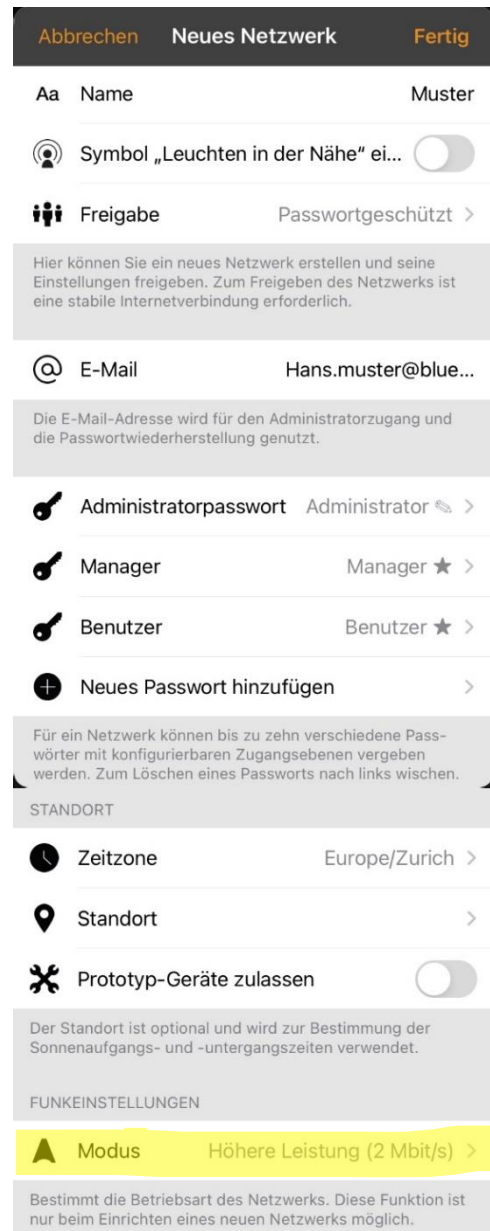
Abbrechen Neues Netzwerk Fertig

Aa Name Muster

Symbol „Leuchten in der Nähe" ei...

Freigabe Passwortgeschützt >

Hier können Sie ein neues Netzwerk erstellen und seine Einstellungen freigeben. Zum Freigeben des Netzwerks ist eine stabile Internetverbindung erforderlich.

E-Mail Hans.muster@blue...

Die E-Mail-Adresse wird für den Administratorzugang und die Passwortwiederherstellung genutzt.

Administratorpasswort Administrator >

Manager Manager ★ >

Benutzer Benutzer ★ >

Neues Passwort hinzufügen >

Für ein Netzwerk können bis zu zehn verschiedene Passwörter mit konfigurierbaren Zugangsebenen vergeben werden. Zum Löschen eines Passworts nach links wischen.

STANDORT

Zeitzone Europe/Zurich >

Standort >

Prototyp-Geräte zulassen

Der Standort ist optional und wird zur Bestimmung der Sonnenaufgangs- und -untergangszeiten verwendet.

FUNKEINSTELLUNGEN

Modus Höhere Leistung (2 Mbit/s) >

Bestimmt die Betriebsart des Netzwerks. Diese Funktion ist nur beim Einrichten eines neuen Netzwerks möglich.